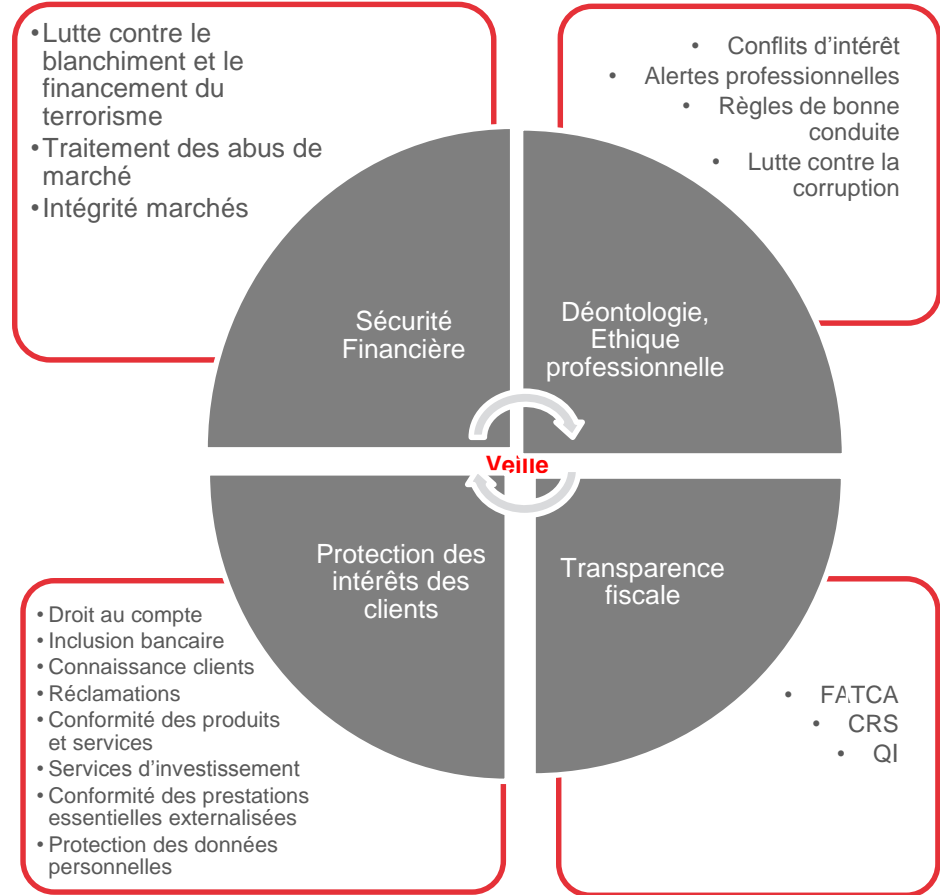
• Lutte contre le blanchiment et le financement du terrorisme
• Traitement des abus de marché
• Intégrité marchés

• Conflits d’intérêt
• Alertes professionnelles
• Règles de bonne conduite
• Lutte contre la corruption

Sécurité Financière

Déontologie, Ethique professionnelle

Veille

Protection des intérêts des clients

Transparence fiscale

• Droit au compte
• Inclusion bancaire
• Connaissance clients
• Réclamations
• Conformité des produits et services
• Services d’investissement
• Conformité des prestations essentielles externalisées
• Protection des données personnelles

• FATCA
• CRS
• QI